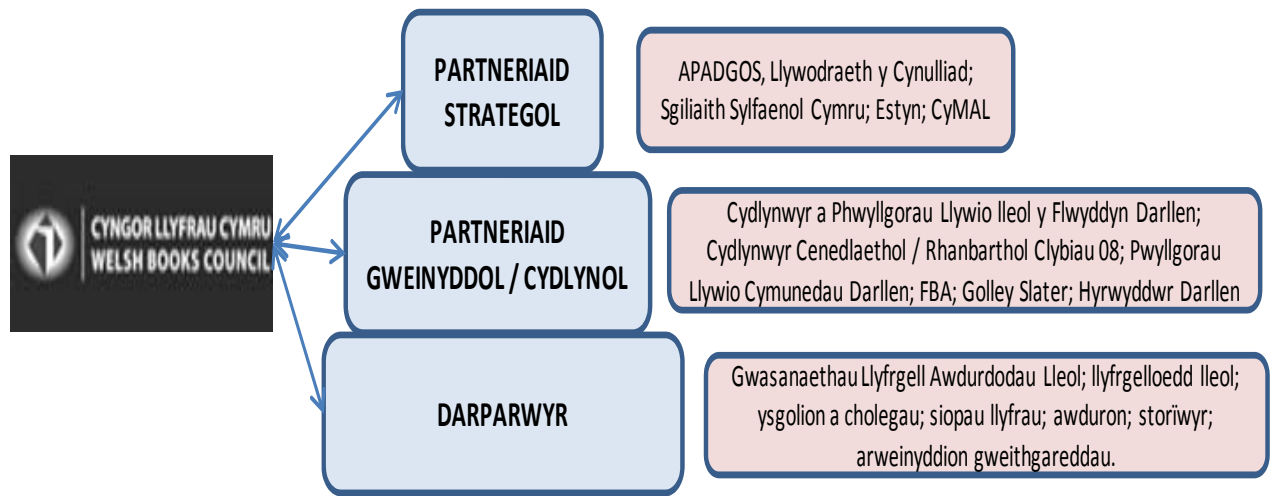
CYNGOR LLYFRAU CYMRU
WELSH BOOKS COUNCIL

PARTNERIAID STRATEGOL

APADGOS, Llywodraeth y Cynulliad; Sgiliaith Sylfaenol Cymru; Estyn; CyMAL

PARTNERIAID GWEINYDDOL / CYDLYNOL

Cydlynwyr a Phwyllgorau Llywio lleol y Flwyddyn Darllen; Cydlynwyr Cenedlaethol / Rhanbarthol Clybiau 08; Pwyllgorau Llywio Cymunedau Darllen; FBA; Golley Slater; Hyrwyddwr Darllen

DARPARWYR

Gwasanaethau Llyfrgell Awdurdodau Lleol; llyfrgelloedd lleol; ysgolion a cholegau; siopau llyfrau; awduron; storïwyr; arweinyddion gweithgareddau.